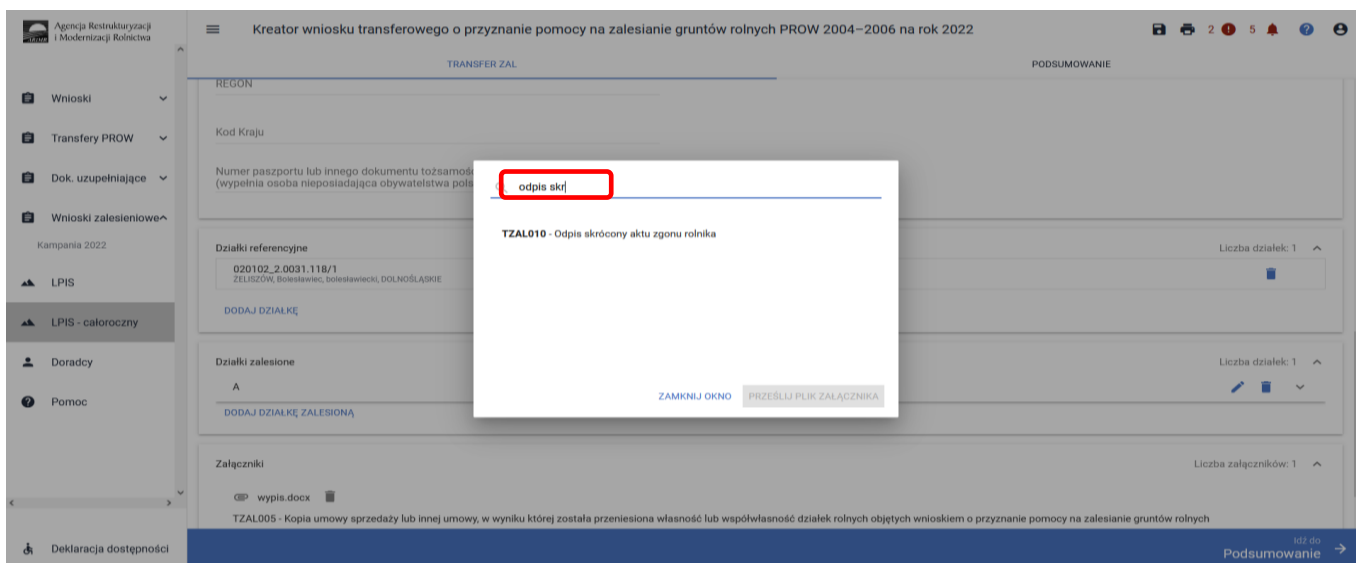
Agencja Restrukturyzacji i Modernizacji Rolnictwa

Kreator wniosku transferowego o przyznanie pomocy na zalesianie gruntów rolnych PROW 2004–2006 na rok 2022

2 5

TRANSFER ZAL

PODSUMOWANIE

Wnioski

Transfery PROW

Dok. uzupełniające

Wnioski zalesieniowe

Kampania 2022

LPIS

LPIS - całoroczny

Doradcy

Pomoc

Deklaracja dostępności

REGON

Kod Kraju

Numer paszportu lub innego dokumentu tożsamości (wypełnia osoba nieposiadająca obywatelstwa pols

Działki referencyjne

Liczba działek: 1

020102_2.0031.118/1
ŻELISZÓW, Bolesławiec, bolesławiecki, DOLNOŚLĄSKIE

DODAJ DZIAŁKĘ

Działki zalesione

Liczba działek: 1

A

DODAJ DZIAŁKĘ ZALESIONĄ

Załączniki

Liczba załączników: 1

wypis.docx

TZAL005 - Kopia umowy sprzedaży lub innej umowy, w wyniku której została przeniesiona własność lub współwłasność działek rolnych objętych wnioskiem o przyznanie pomocy na zalesianie gruntów rolnych

Idź do
Podsumowanie

odpis skr

TZAL010 - Odpis skrócony aktu zgonu rolnika

ZAMKNIJ OKNO

PRZEŚLIJ PLIK ZAŁĄCZNIKA